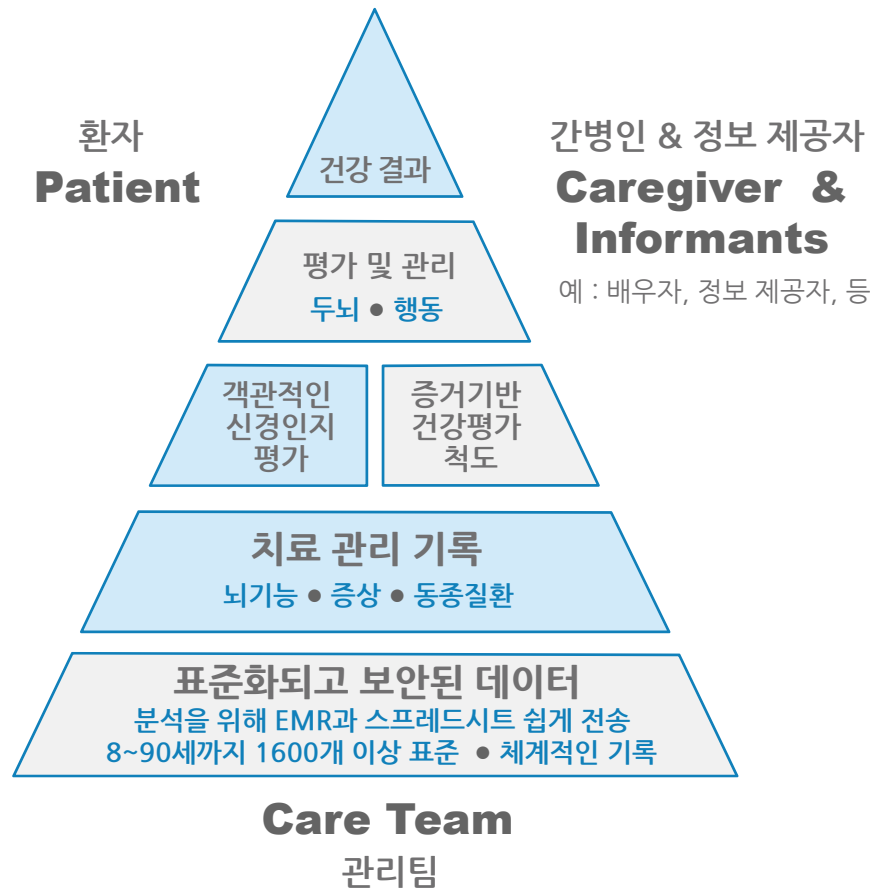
환자
Patient

간병인 & 정보 제공자
Caregiver & Informants
예 : 배우자, 정보 제공자, 등

건강 결과

평가 및 관리
두뇌 ● 행동

객관적인 신경인지 평가

증거기반 건강평가 척도

치료 관리 기록
뇌기능 ● 증상 ● 동종질환

표준화되고 보안된 데이터
분석을 위해 EMR과 스프레드시트 쉽게 전송
8~90세까지 1600개 이상 표준 ● 체계적인 기록

Care Team
관리팀